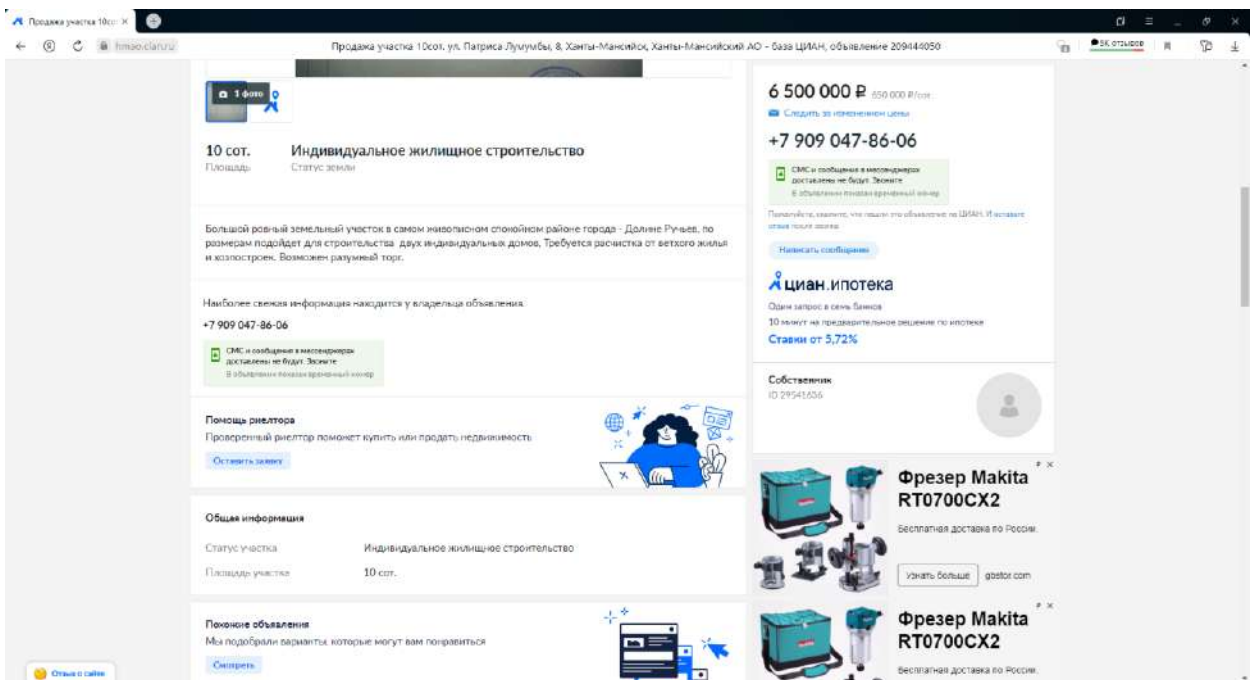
Продажа участка 10со ×

hmao.cian.ru

Продажа участка 10сот. ул. Патриса Лумумбы, 8, Ханты-Мансийск, Ханты-Мансийский АО - база ЦИАН, объявление 209444050

5К отзывов

1 фото

10 сот.
Площадь

Индивидуальное жилищное строительство
Статус земли

Большой ровный земельный участок в самом живописном спокойном районе города - Долине Ручьев, по размерам подойдет для строительства двух индивидуальных домов, Требуется расчистка от ветхого жилья и хозпостроек. Возможен разумный торг.

Наиболее свежая информация находится у владельца объявления.

+7 909 047-86-06

СМС и сообщения в мессенджерах доставлены не будут. Звоните
В объявлении показан временный номер

Помощь риелтора
Проверенный риелтор поможет купить или продать недвижимость
Оставить заявку

Общая информация

| Статус участка | Индивидуальное жилищное строительство |
|---|---|
| Площадь участка | 10 сот. |

Похожие объявления
Мы подобрали варианты, которые могут вам понравиться
Смотреть

Отзыв о сайте

6 500 000 ₽ 650 000 ₽/сот.
Следить за изменением цены

+7 909 047-86-06

СМС и сообщения в мессенджерах доставлены не будут. Звоните
В объявлении показан временный номер

Пожалуйста, скажите, что нашли это объявление на ЦИАН. И оставьте отзыв после звонка

Написать сообщение

циан.ипотека
Один запрос в семь банков
10 минут на предварительное решение по ипотеке
Ставки от 5,72%

Собственник
ID 29541636

Фрезер Makita RT0700CX2
Бесплатная доставка по России.
Узнать больше gbstor.com

Фрезер Makita RT0700CX2
Бесплатная доставка по России.